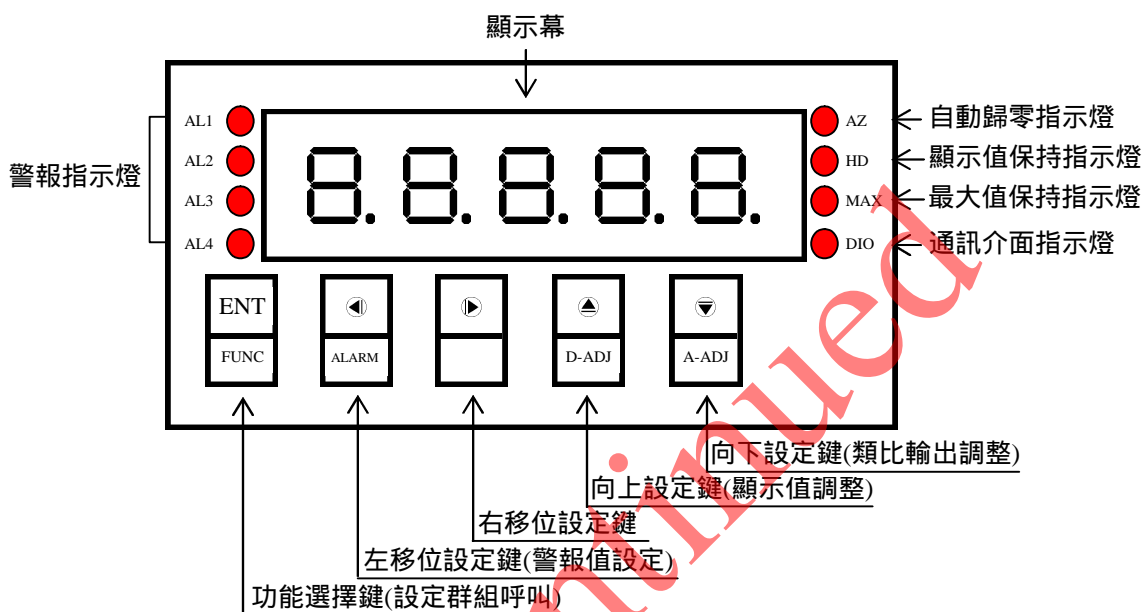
顯示幕

警報指示燈

AL1
AL2
AL3
AL4

8.8.8.8.8.

AZ
HD
MAX
DIO

自動歸零指示燈
顯示值保持指示燈
最大值保持指示燈
通訊介面指示燈

ENT
FUNC

ALARM

D-ADJ

A-ADJ

向下設定鍵(類比輸出調整)
向上設定鍵(顯示值調整)
右移位設定鍵
左移位設定鍵(警報值設定)
功能選擇鍵(設定群組呼叫)

Discontinued